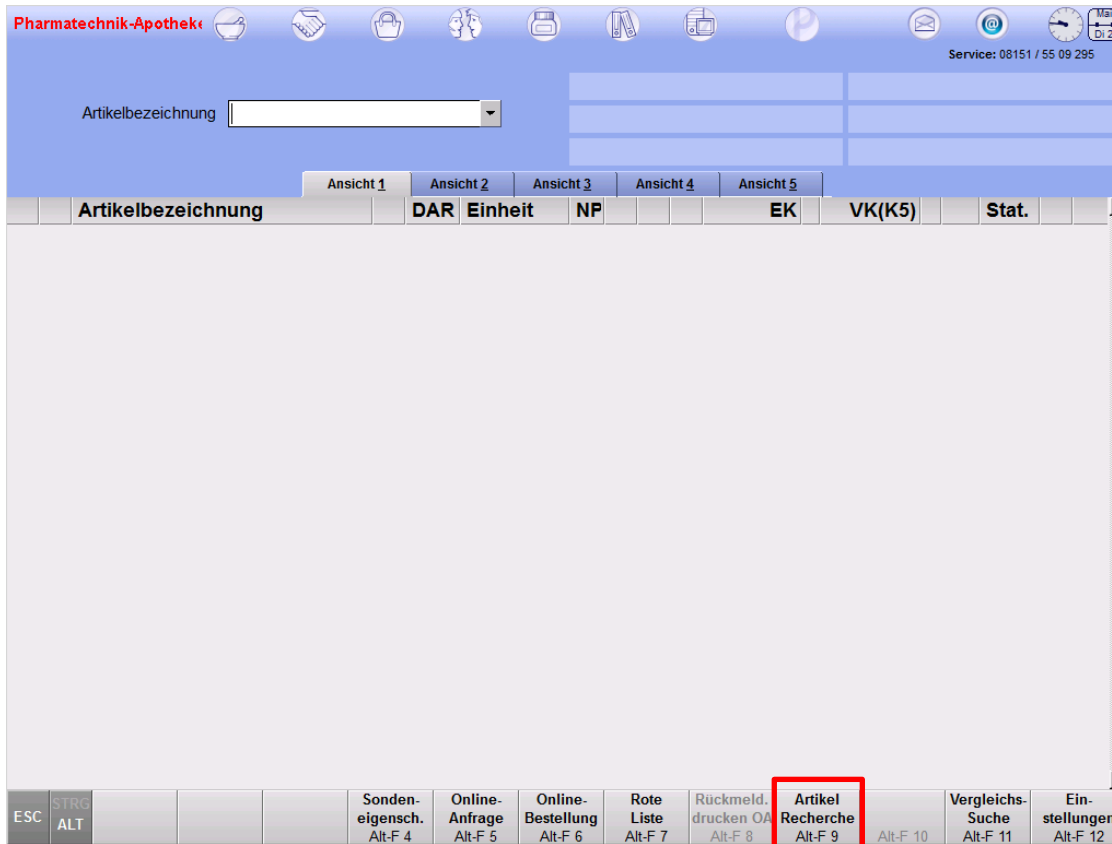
Pharmatechnik-Apotheke

Service: 08151 / 55 09 295

Artikelbezeichnung

Ansicht 1 | Ansicht 2 | Ansicht 3 | Ansicht 4 | Ansicht 5

| Artikelbezeichnung | DAR | Einheit | NP | EK | VK(K5) | Stat. |
|---|---|---|---|---|---|---|

ESC
STRG
ALT

Sonden-eigensch.
Alt-F 4

Online-Anfrage
Alt-F 5

Online-Bestellung
Alt-F 6

Rote Liste
Alt-F 7

Rückmeld. drucken OA
Alt-F 8

Artikel Recherche
Alt-F 9

Alt-F 10

Vergleichs-Suche
Alt-F 11

Ein-stellungen
Alt-F 12